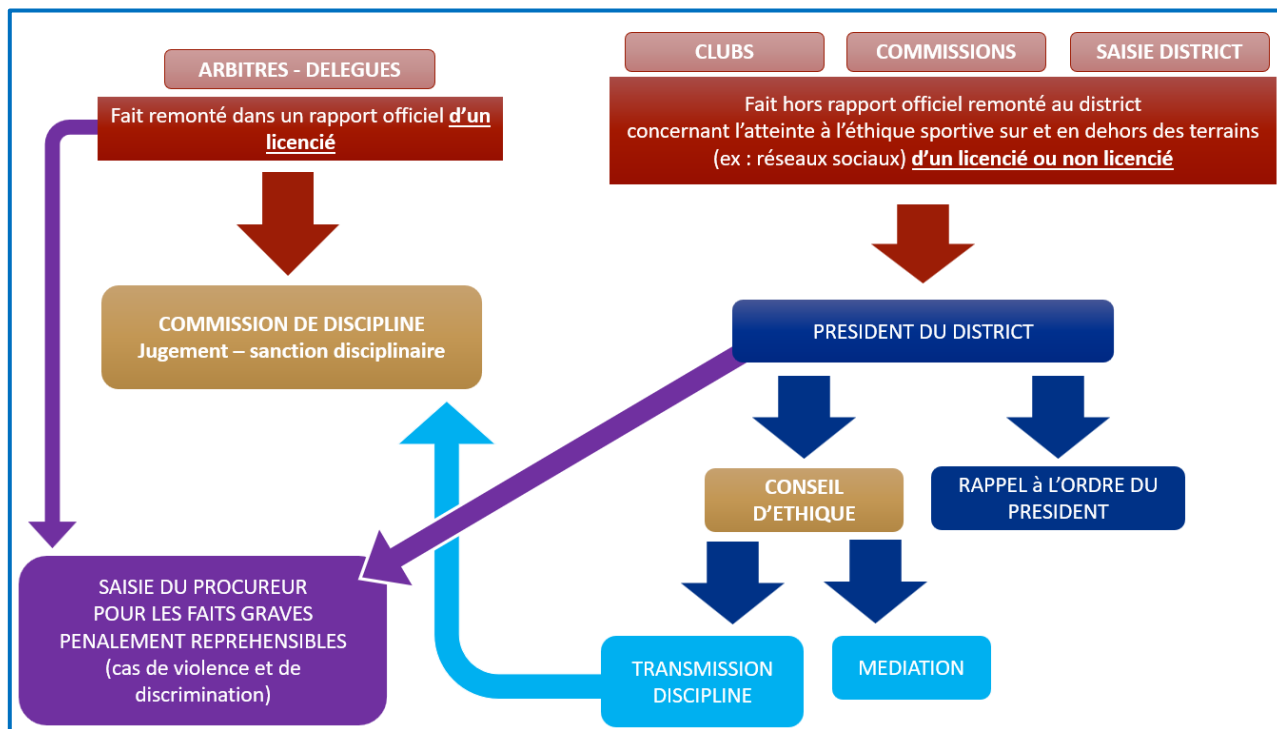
ARBITRES - DELEGUES

Fait remonté dans un rapport officiel d'un licencié

CLUBS

COMMISSIONS

SAISIE DISTRICT

Fait hors rapport officiel remonté au district concernant l'atteinte à l'éthique sportive sur et en dehors des terrains (ex : réseaux sociaux) d'un licencié ou non licencié

COMMISSION DE DISCIPLINE
Jugement – sanction disciplinaire

PRESIDENT DU DISTRICT

CONSEIL D'ETHIQUE

RAPPEL à L'ORDRE DU PRESIDENT

SAISIE DU PROCUREUR POUR LES FAITS GRAVES PENALEMENT REPREHENSIBLES (cas de violence et de discrimination)

TRANSMISSION DISCIPLINE

MEDIATION